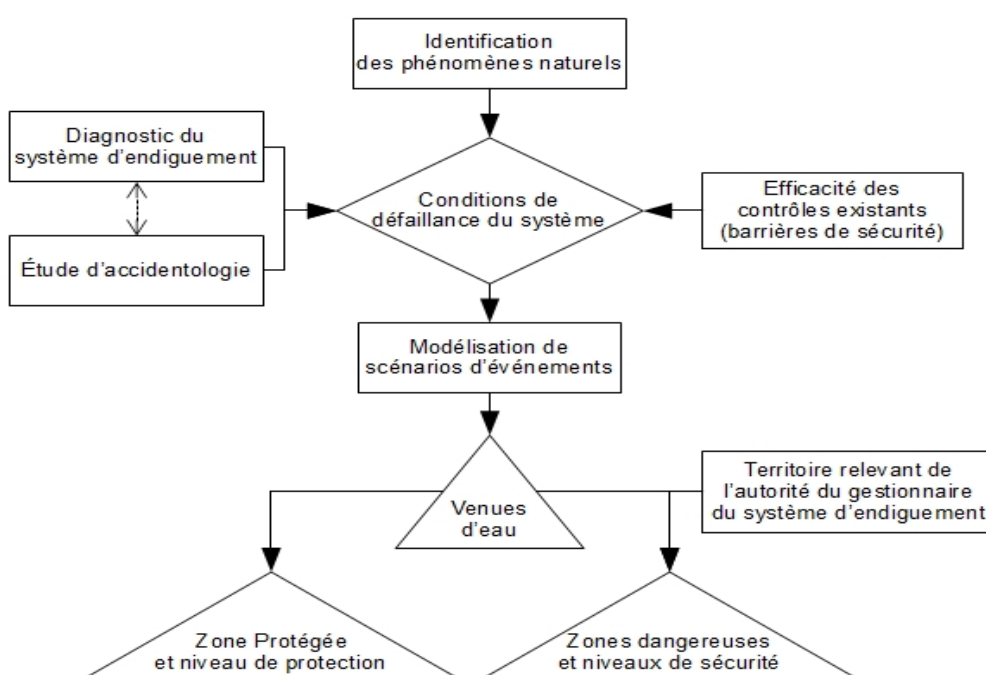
Identification des phénomènes naturels

Diagnostic du système d'endiguement

Étude d'accidentologie

Conditions de défaillance du système

Efficacité des contrôles existants (barrières de sécurité)

Modélisation de scénarios d'événements

Venues d'eau

Territoire relevant de l'autorité du gestionnaire du système d'endiguement

Zone Protégée et niveau de protection

Zones dangereuses et niveaux de sécurité